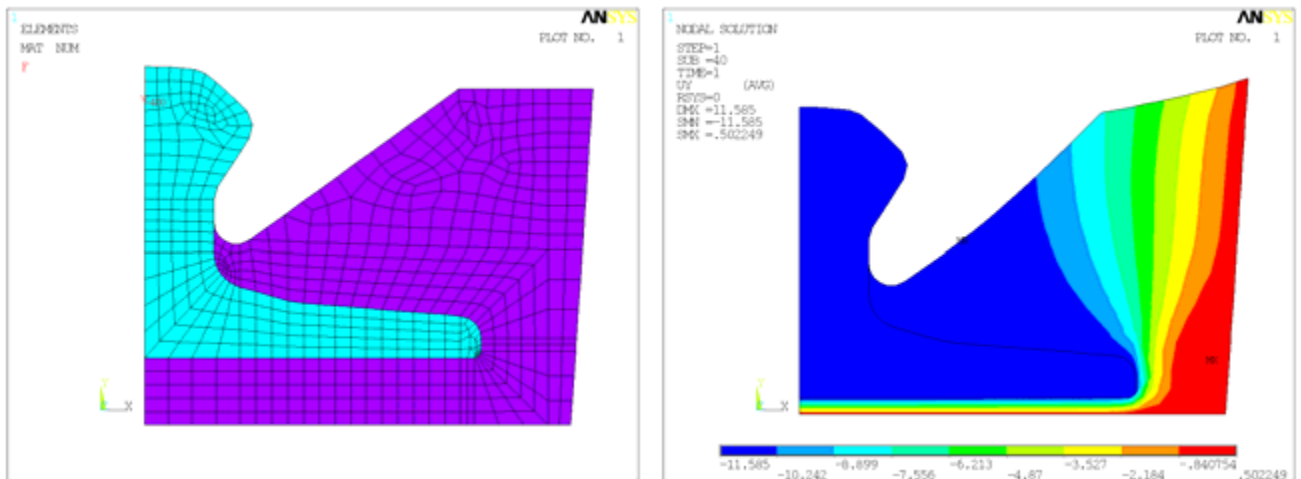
1
ELEMENTS
MAT NUM
F

ANSYS
PLOT NO. 1

Y
X

1
NODAL SOLUTION
STEP=1
SUB =40
TIME=1
UY (AVG)
RSYS=0
DMX =11.585
SMN =-11.585
SMX =.502249

ANSYS
PLOT NO. 1

MN
MX

Y
X

-11.585
-10.242
-8.899
-7.556
-6.213
-4.87
-3.527
-2.184
-.840754
.502249